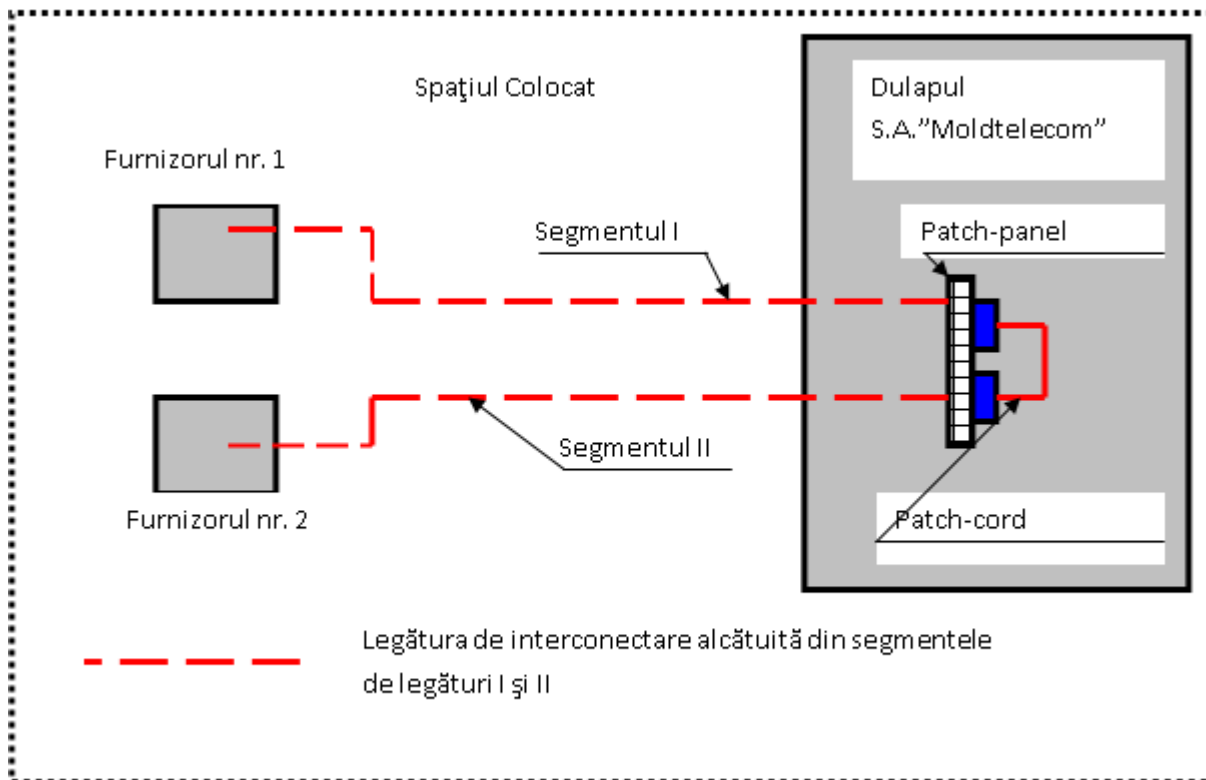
Spaţiul Colocat

Dulapul
S.A."Moldtelecom"

Furnizorul nr. 1

Segmentul I

Patch-panel

Segmentul II

Furnizorul nr. 2

Patch-cord

Legătura de interconectare alcătuită din segmentele de legături I şi II